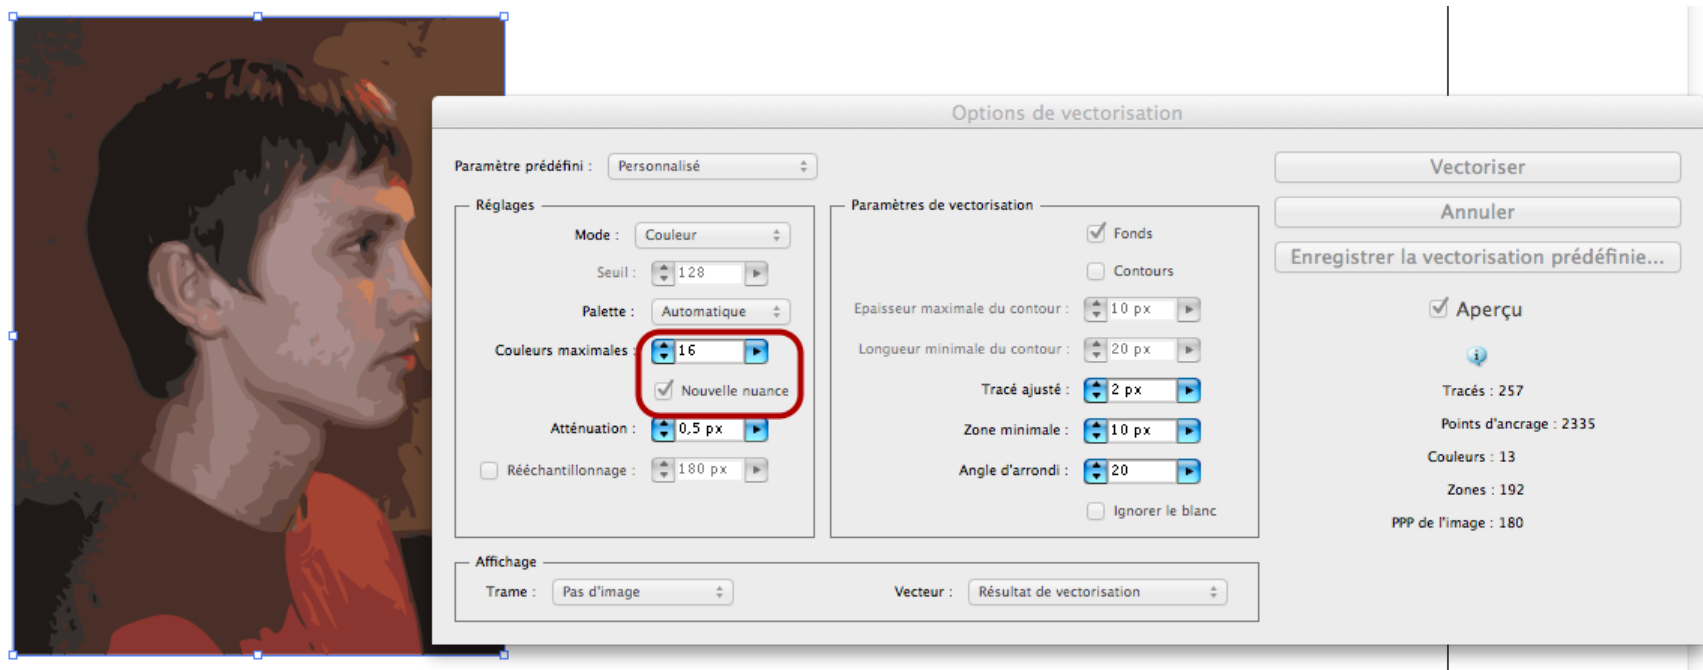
Options de vectorisation

Paramètre prédéfini : Personnalisé

Réglages

Mode : Couleur

Seuil : 128

Palette : Automatique

Couleurs maximales : 16

Nouvelle nuance

Atténuation : 0,5 px

Rééchantillonnage : 180 px

Paramètres de vectorisation

Fonds

Contours

Epaisseur maximale du contour : 10 px

Longueur minimale du contour : 20 px

Tracé ajusté : 2 px

Zone minimale : 10 px

Angle d'arrondi : 20

Ignorer le blanc

Affichage

Trame : Pas d'image

Vecteur : Résultat de vectorisation

Vectoriser

Annuler

Enregistrer la vectorisation prédéfinie...

Aperçu

Tracés : 257

Points d'ancrage : 2335

Couleurs : 13

Zones : 192

PPP de l'image : 180